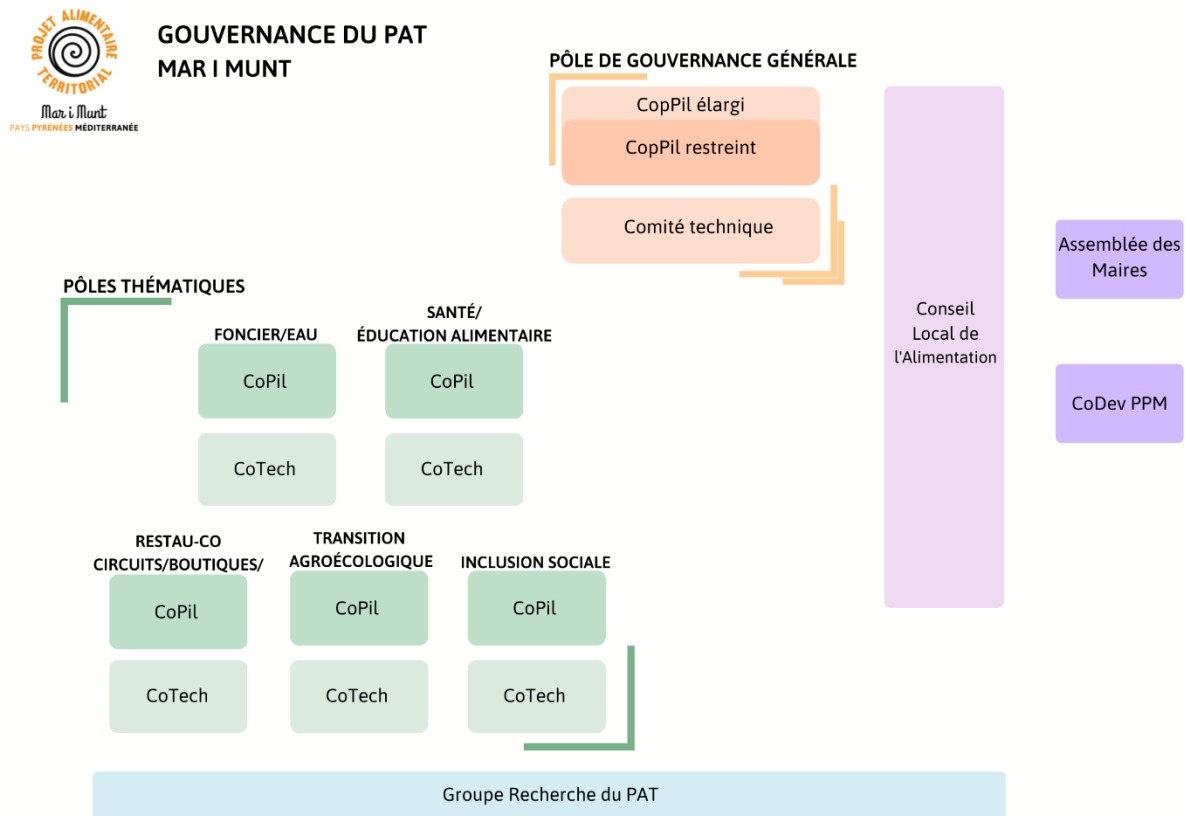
PROJET ALIMENTAIRE TERRITORIAL
Mar i Munt
PAYS PYRÉNÉES MÉDITERRANÉE

GOUVERNANCE DU PAT
MAR I MUNT

PÔLE DE GOUVERNANCE GÉNÉRALE

CopPil élargi

CopPil restreint

Comité technique

Conseil Local de l'Alimentation

Assemblée des Maires

CoDev PPM

PÔLES THÉMATIQUES

FONCIER/EAU

CoPil

CoTech

SANTÉ/ ÉDUCATION ALIMENTAIRE

CoPil

CoTech

RESTAU-CO CIRCUITS/BOUTIQUES/

CoPil

CoTech

TRANSITION AGROÉCOLOGIQUE

CoPil

CoTech

INCLUSION SOCIALE

CoPil

CoTech

Groupe Recherche du PAT